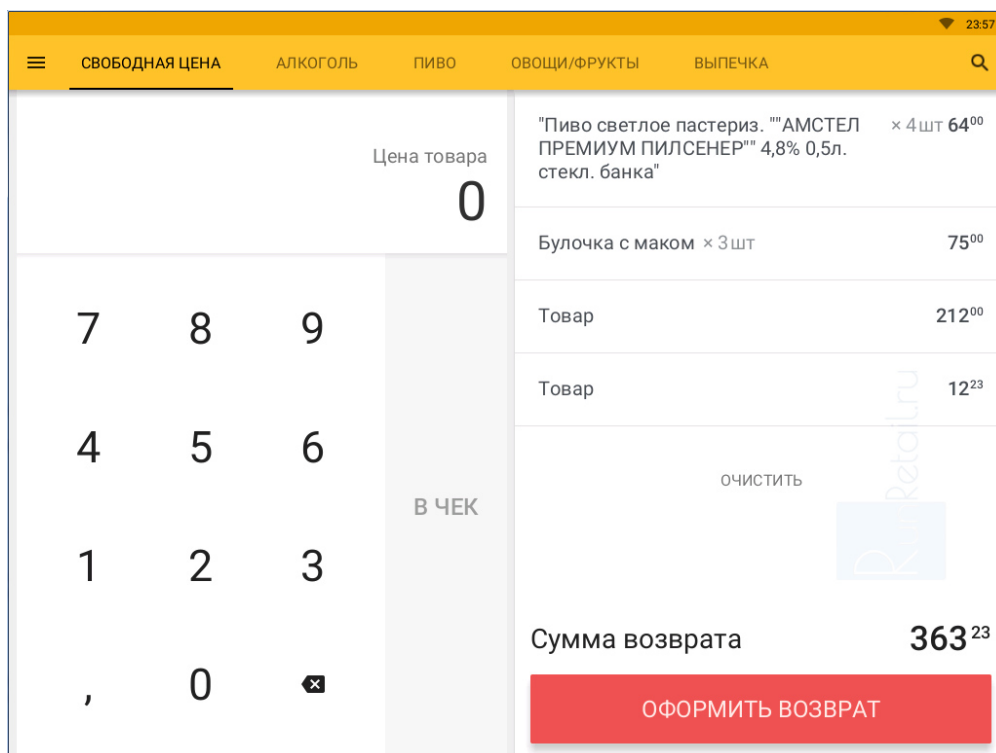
23:57

СВОБОДНАЯ ЦЕНА АЛКОГОЛЬ ПИВО ОВОЩИ/ФРУКТЫ ВЫПЕЧКА

Цена товара
0

7 8 9
4 5 6
1 2 3
, 0

В ЧЕК

"Пиво светлое пастериз. ""АМСТЕЛ ПРЕМИУМ ПИЛСЕНЕР"" 4,8% 0,5л. стекл. банка" × 4 шт $64^{00}$

Булочка с маком × 3 шт $75^{00}$

Товар $212^{00}$

Товар $12^{23}$

ОЧИСТИТЬ

RusRetail.ru

Сумма возврата $363^{23}$

ОФОРМИТЬ ВОЗВРАТ